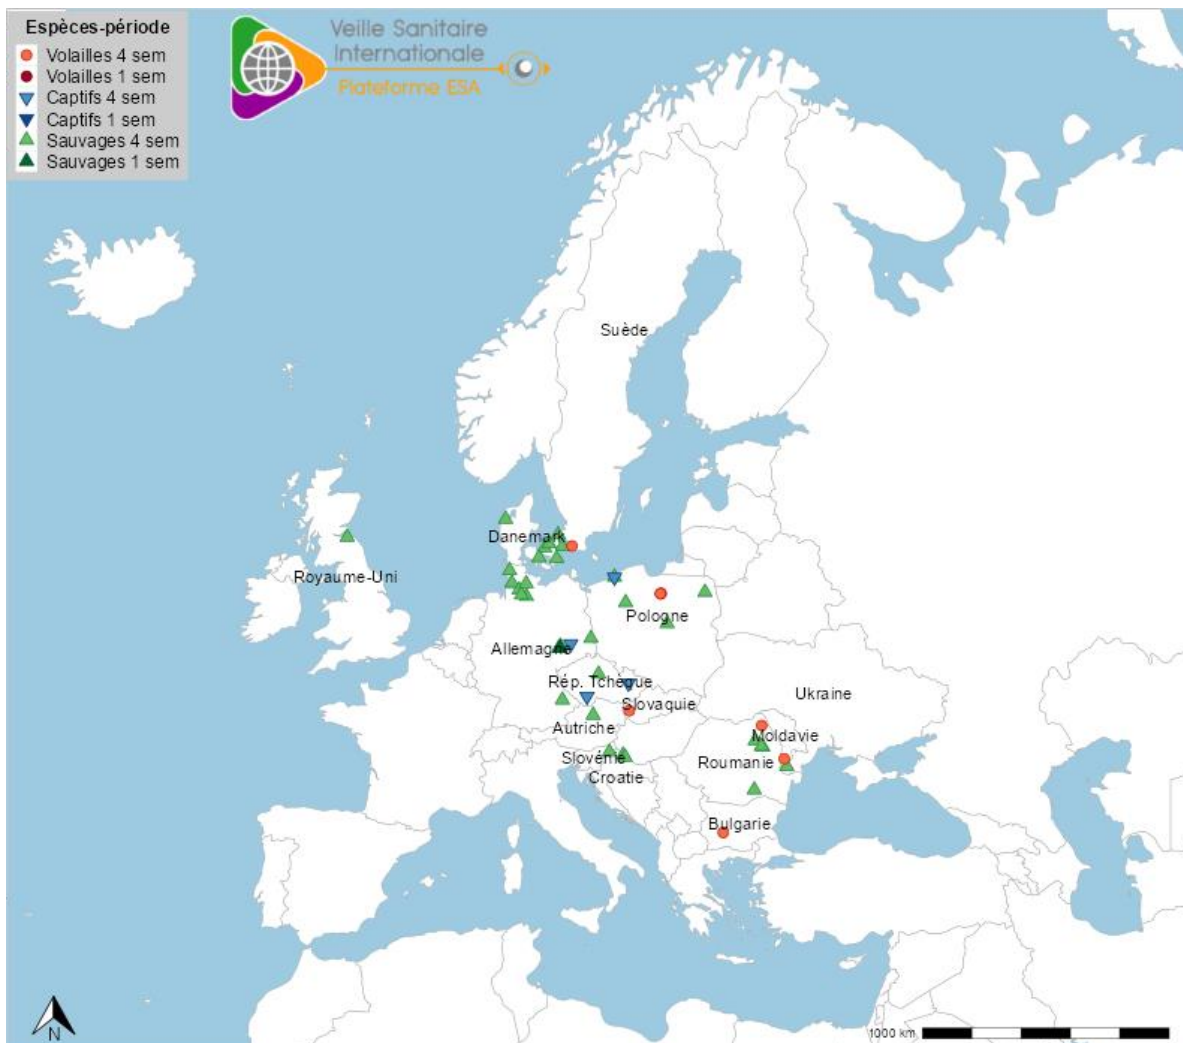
Espèces-période
Volailles 4 sem
Volailles 1 sem
Captifs 4 sem
Captifs 1 sem
Sauvages 4 sem
Sauvages 1 sem

Veille Sanitaire Internationale
Plateforme ESA

Suède
Danemark
Royaume-Uni
Pologne
Allemagne
Rép. Tchèque
Ukraine
Slovaquie
Autriche
Moldavie
Slovénie
Roumanie
Croatie
Bulgarie

N
1000 km